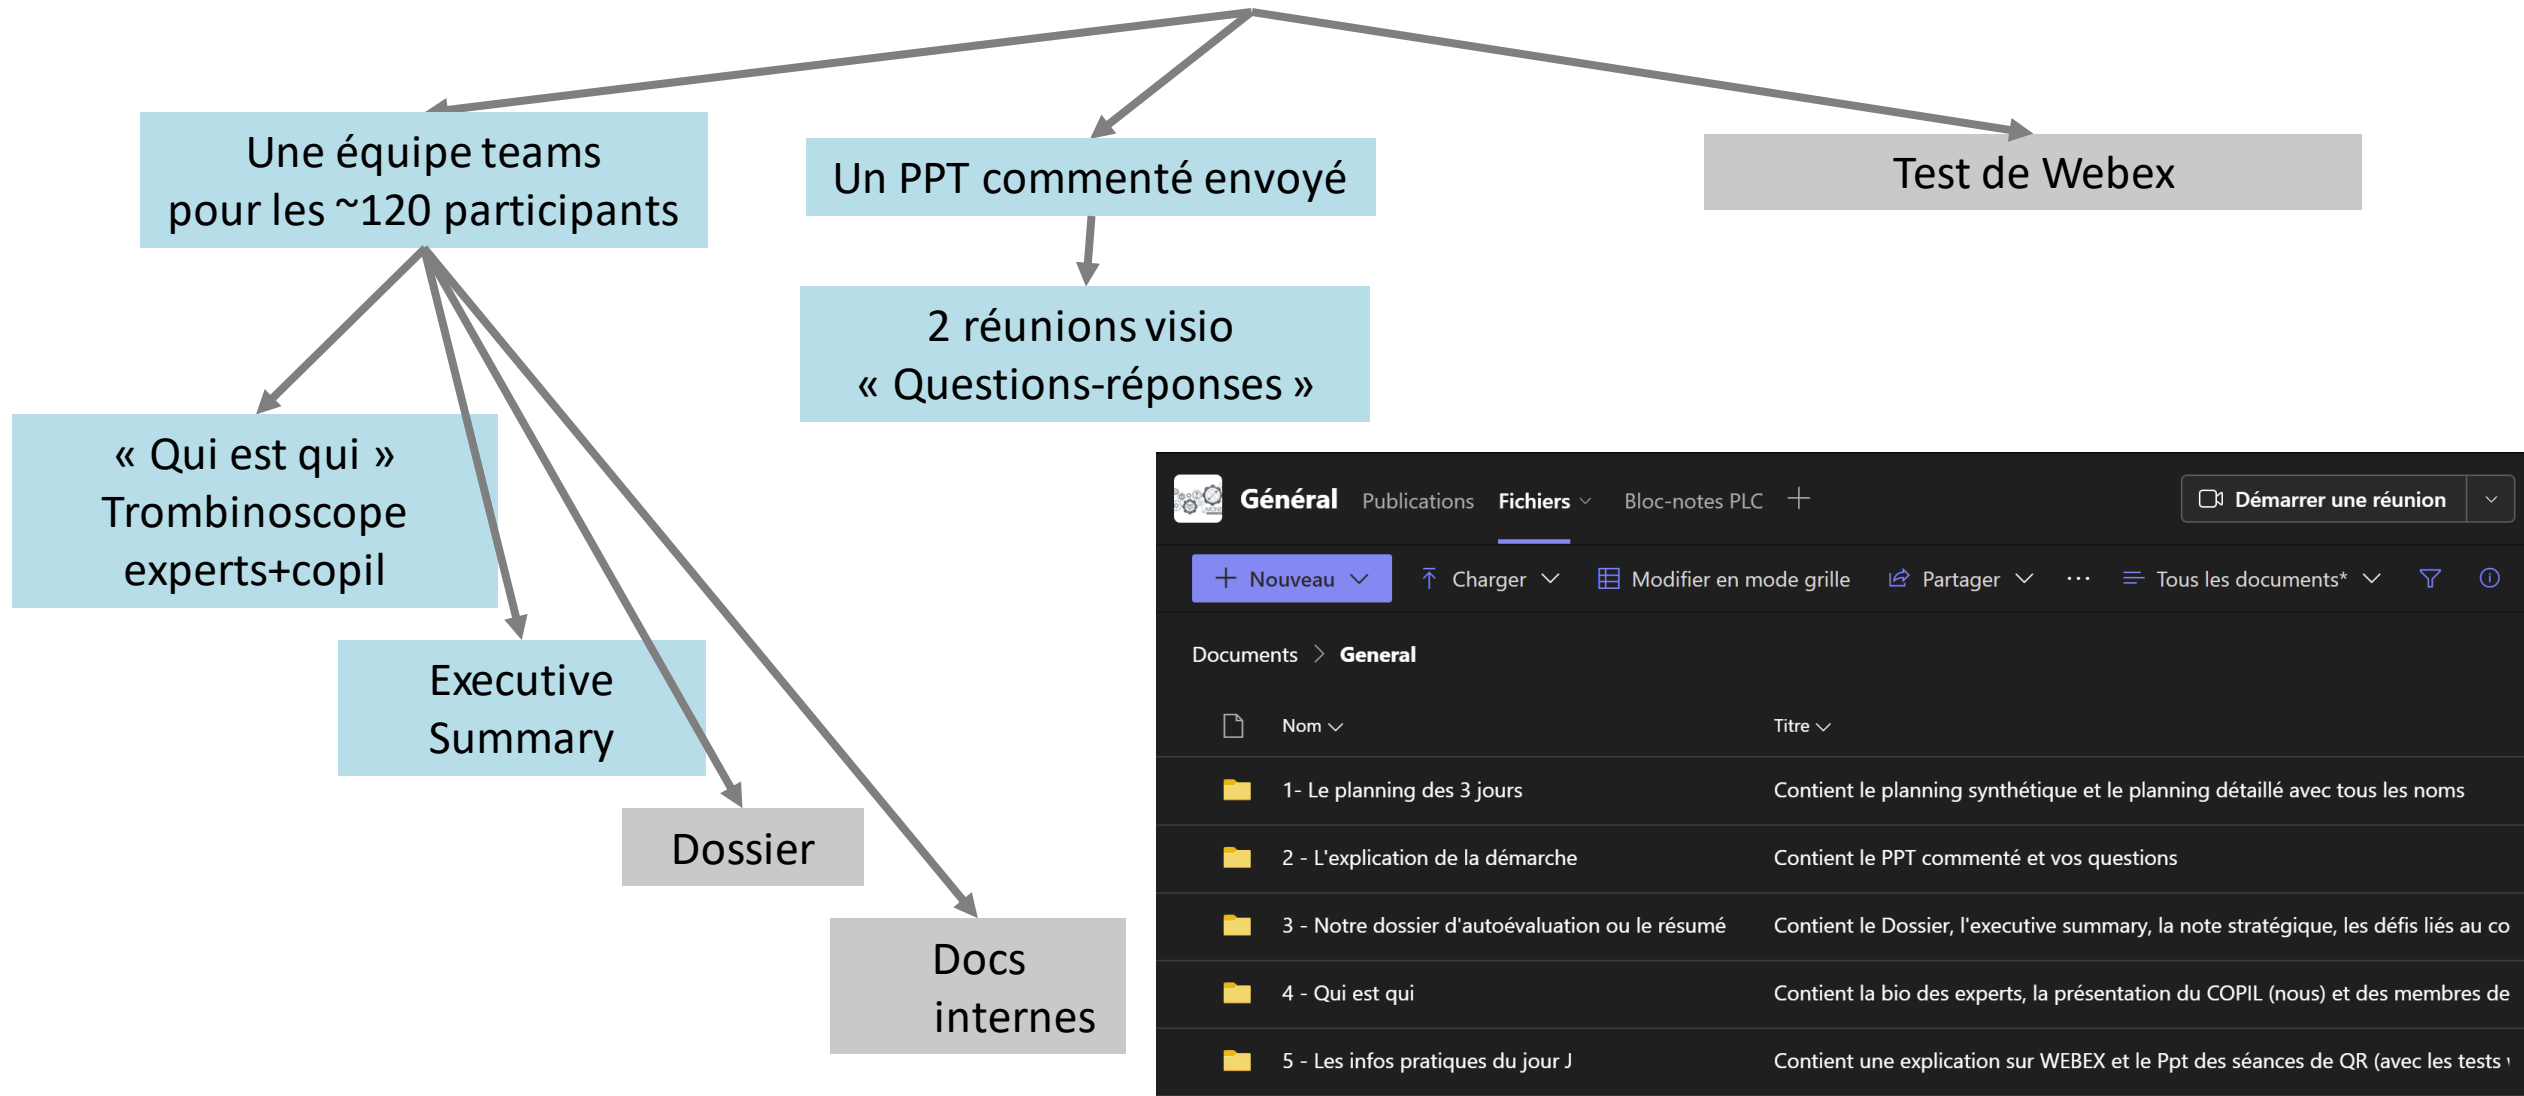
Une équipe teams pour les ~120 participants

Un PPT commenté envoyé

Test de Webex

2 réunions visio « Questions-réponses »

« Qui est qui » Trombinoscope experts+copil

Executive Summary

Dossier

Docs internes

Général Publications Fichiers Bloc-notes PLC +

Démarrer une réunion

+ Nouveau Charger Modifier en mode grille Partager ··· Tous les documents*

Documents > General

| Nom | Titre |
|---|---|
| 1- Le planning des 3 jours | Contient le planning synthétique et le planning détaillé avec tous les noms |
| 2 - L'explication de la démarche | Contient le PPT commenté et vos questions |
| 3 - Notre dossier d'autoévaluation ou le résumé | Contient le Dossier, l'executive summary, la note stratégique, les défis liés au co |
| 4 - Qui est qui | Contient la bio des experts, la présentation du COPIL (nous) et des membres de |
| 5 - Les infos pratiques du jour J | Contient une explication sur WEBEX et le Ppt des séances de QR (avec les tests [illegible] |